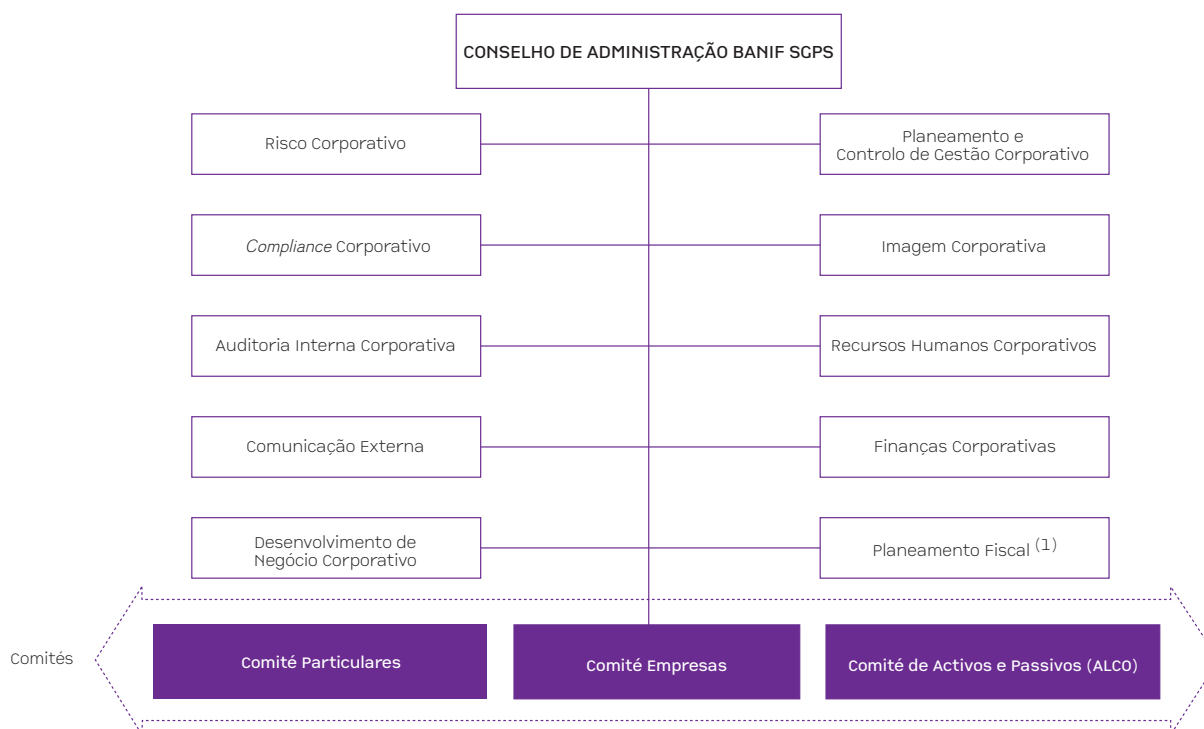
CONSELHO DE ADMINISTRAÇÃO BANIF SGPS

Risco Corporativo

Planeamento e Controlo de Gestão Corporativo

*Compliance* Corporativo

Imagem Corporativa

Auditoria Interna Corporativa

Recursos Humanos Corporativos

Comunicação Externa

Finanças Corporativas

Desenvolvimento de Negócio Corporativo

Planeamento Fiscal $^{(1)}$

Comités

Comité Particulares

Comité Empresas

Comité de Activos e Passivos (ALCO)